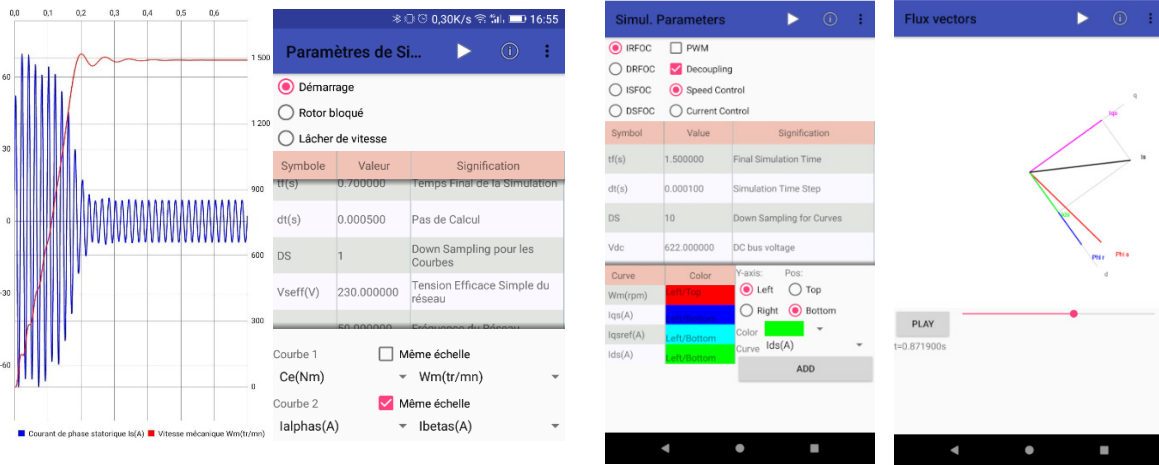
0,0 0,1 0,2 0,3 0,4 0,5 0,6

60
30
0
-30
-60

1 500
1 200
900
600
300
0

Courant de phase statorique Is(A) Vitesse mécanique Wm(tr/mn)

0,30K/s 16:55

Paramètres de Si...

Démarrage
Rotor bloqué
Lâcher de vitesse

| Symbole | Valeur | Signification |
|---|---|---|
| tf(s) | 0.700000 | Temps Final de la Simulation |
| dt(s) | 0.000500 | Pas de Calcul |
| DS | 1 | Down Sampling pour les Courbes |
| Vseff(V) | 230.000000 | Tension Efficace Simple du réseau |
| | 50.000000 | Fréquence du Réseau |

Courbe 1 Même échelle
Ce(Nm) Wm(tr/mn)
Courbe 2 Même échelle
Ialphas(A) Ibetas(A)

Simul. Parameters

IRFOC PWM
DRFOC Decoupling
ISFOC Speed Control
DSFOC Current Control

| Symbol | Value | Signification |
|---|---|---|
| tf(s) | 1.500000 | Final Simulation Time |
| dt(s) | 0.000100 | Simulation Time Step |
| DS | 10 | Down Sampling for Curves |
| Vdc | 622.000000 | DC bus voltage |

| Curve | Color |
|---|---|
| Wm(rpm) | Left/Top |
| Iqs(A) | |
| Iqsref(A) | Left/Bottom |
| Ids(A) | Left/Bottom |

Y-axis: Pos:
Left Top
Right Bottom
Color
Curve Ids(A)
ADD

Flux vectors

q
Iqs
Is
Ids
PHIr
PHIs
d

PLAY
t=0.871900s